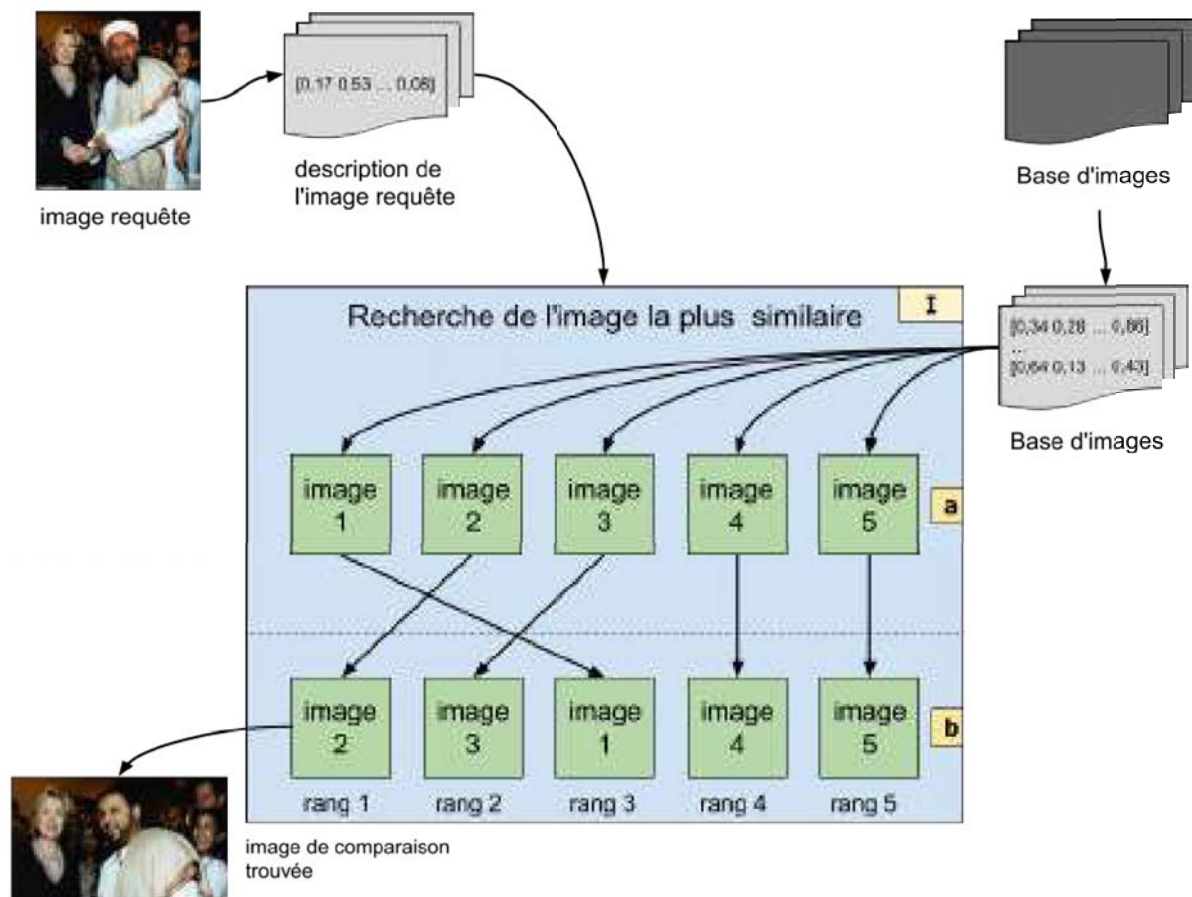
[0,17 0,53 ... 0,08]

description de l'image requête

image requête

Base d'images

Recherche de l'image la plus similaire

I

[0,34 0,28 ... 0,86]
...
[0,64 0,13 ... 0,43]

Base d'images

image 1

image 2

image 3

image 4

image 5

a

image 2

image 3

image 1

image 4

image 5

b

rang 1

rang 2

rang 3

rang 4

rang 5

image de comparaison trouvée